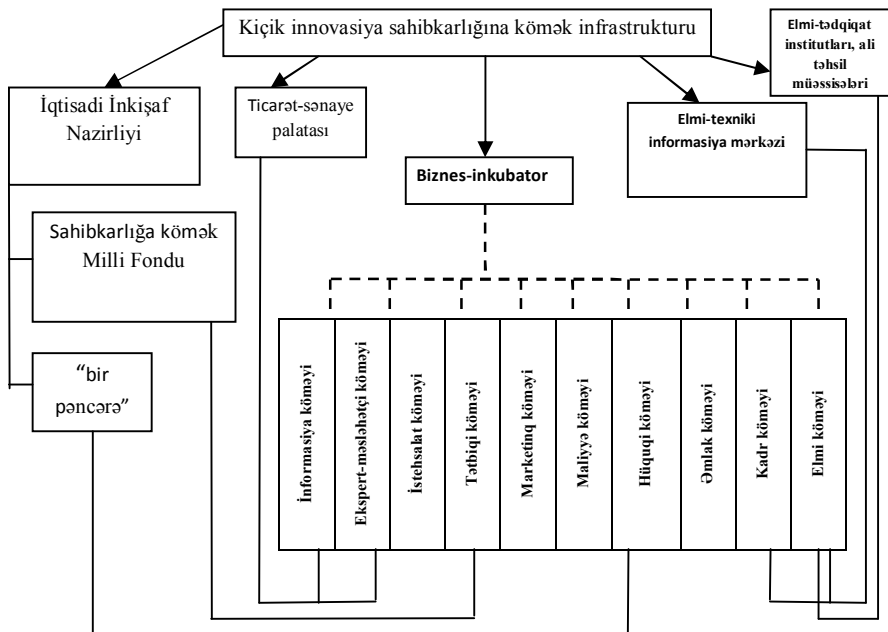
Kiçik innovasiya sahibkarlığına kömək infrastrukturu

Elmi-tədqiqat institutları, ali təhsil müəssisələri

İqtisadi İnkişaf Nazirliyi

Ticarət-sənaye palatası

Elmi-texniki informasiya mərkəzi

Biznes-inkubator

Sahibkarlığa kömək Milli Fondu

"bir pəncərə"

İnformasiya köməyi

Ekspert-məsləhətçi köməyi

İstehsalat köməyi

Tətbiqi köməyi

Marketinq köməyi

Maliyyə köməyi

Hüquqi köməyi

Əmlak köməyi

Kadr köməyi

Elmi köməyi